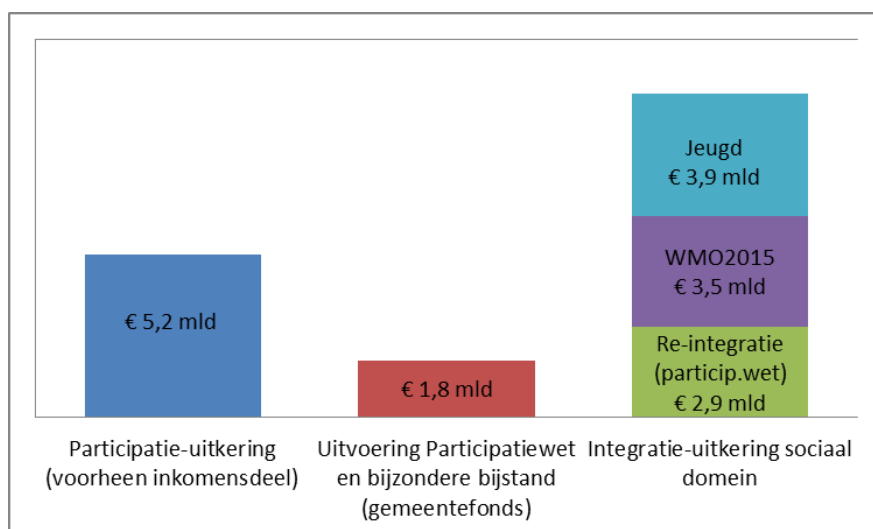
€ 5,2 mld

€ 1,8 mld

Jeugd
€ 3,9 mld

WMO2015
€ 3,5 mld

Re-integratie
(particip.wet)
€ 2,9 mld

Participatie-uitkering (voorheen inkomensdeel)

Uitvoering Participatiewet en bijzondere bijstand (gemeentefonds)

Integratie-uitkering sociaal domein